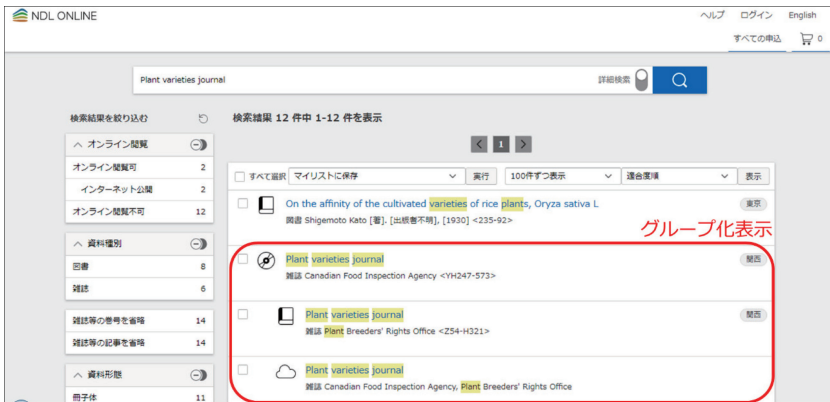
NDL ONLINE

ヘルプ ログイン English

すべての申込 0

Plant varieties journal

詳細検索

検索結果を絞り込む

検索結果 12 件中 1-12 件を表示

< 1 >

へ オンライン閲覧

オンライン閲覧可 2

インターネット公開 2

オンライン閲覧不可 12

へ 資料種別

図書 8

雑誌 6

雑誌等の巻号を省略 14

雑誌等の記事を省略 14

へ 資料形態

冊子体 11

すべて選択 マイリストに保存 実行 100件ずつ表示 適合度順 表示

On the affinity of the cultivated varieties of rice plants, Oryza sativa L

東京

図書 Shigemoto Kato [著]. [出版者不明], [1930] <235-92>

グループ化表示

Plant varieties journal

関西

雑誌 Canadian Food Inspection Agency <YH247-573>

Plant varieties journal

関西

雑誌 Plant Breeders' Rights Office <Z54-H321>

Plant varieties journal

雑誌 Canadian Food Inspection Agency, Plant Breeders' Rights Office